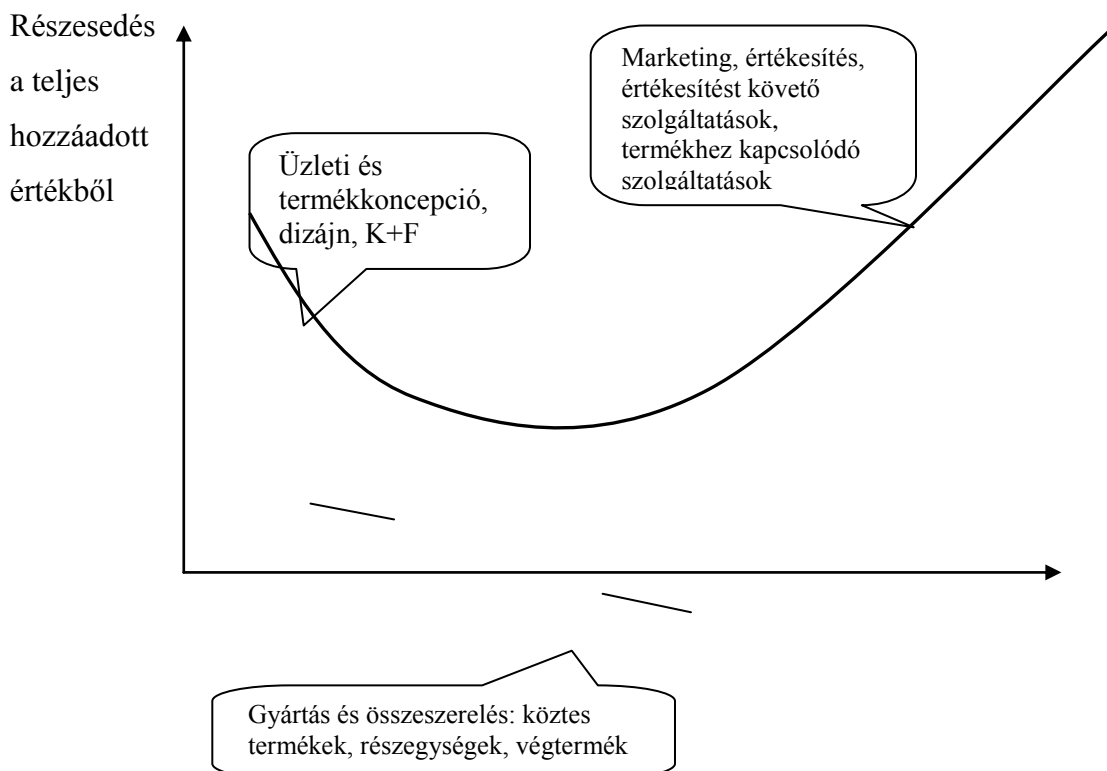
Részesedés a teljes hozzáadott értékből

Üzleti és termékkoncepció, dizájn, K+F

Marketing, értékesítés, értékesítést követő szolgáltatások, termékhez kapcsolódó szolgáltatások

Gyártás és összeszerelés: köztes termékek, részegységek, végtermék